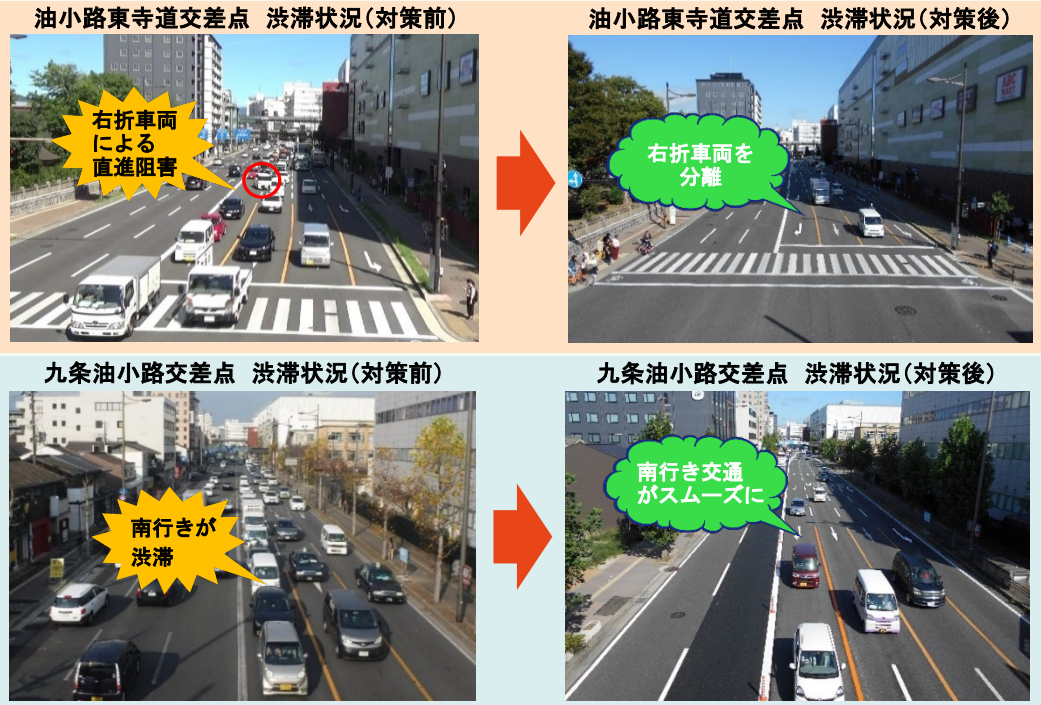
油小路東寺道交差点　渋滞状況（対策前）

右折車両による直進阻害

油小路東寺道交差点　渋滞状況（対策後）

右折車両を分離

九条油小路交差点　渋滞状況（対策前）

南行きが渋滞

九条油小路交差点　渋滞状況（対策後）

南行き交通がスムーズに